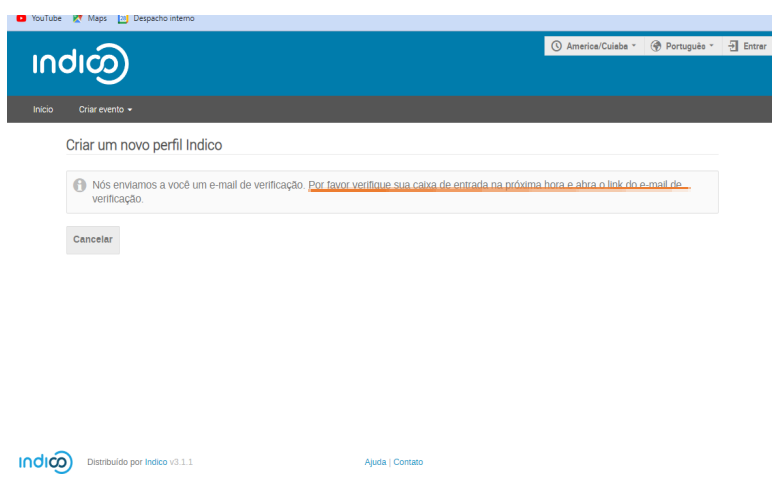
YouTube Maps Despacho interno

indico

America/Cuiaba Português Entrar

Início Criar evento

Criar um novo perfil Indico

Nós enviamos a você um e-mail de verificação. Por favor verifique sua caixa de entrada na próxima hora e abra o link do e-mail de verificação.

Cancelar

indico Distribuído por Indico v3.1.1

Ajuda | Contato